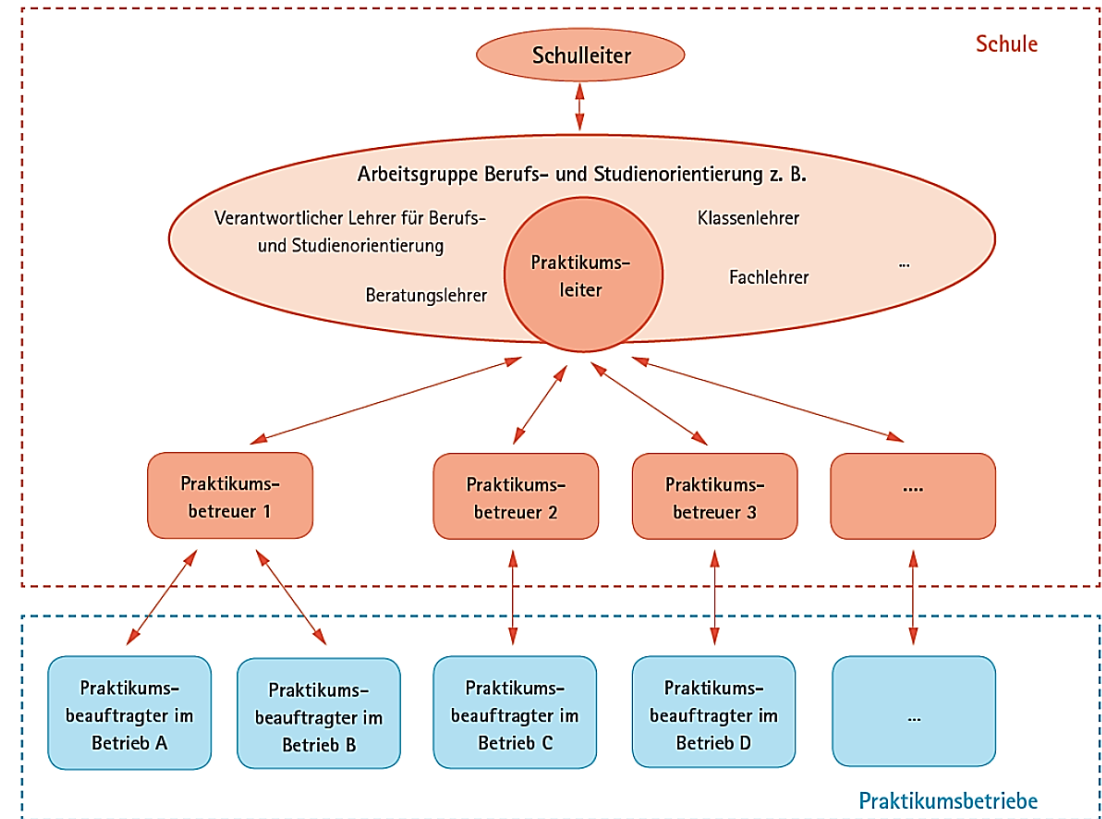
Schule

Schulleiter

Arbeitsgruppe Berufs- und Studienorientierung z. B.

Verantwortlicher Lehrer für Berufs- und Studienorientierung

Beratungslehrer

Praktikumsleiter

Klassenlehrer

Fachlehrer

...

Praktikumsbetreuer 1

Praktikumsbetreuer 2

Praktikumsbetreuer 3

....

Praktikumsbeauftragter im Betrieb A

Praktikumsbeauftragter im Betrieb B

Praktikumsbeauftragter im Betrieb C

Praktikumsbeauftragter im Betrieb D

...

Praktikumsbetriebe